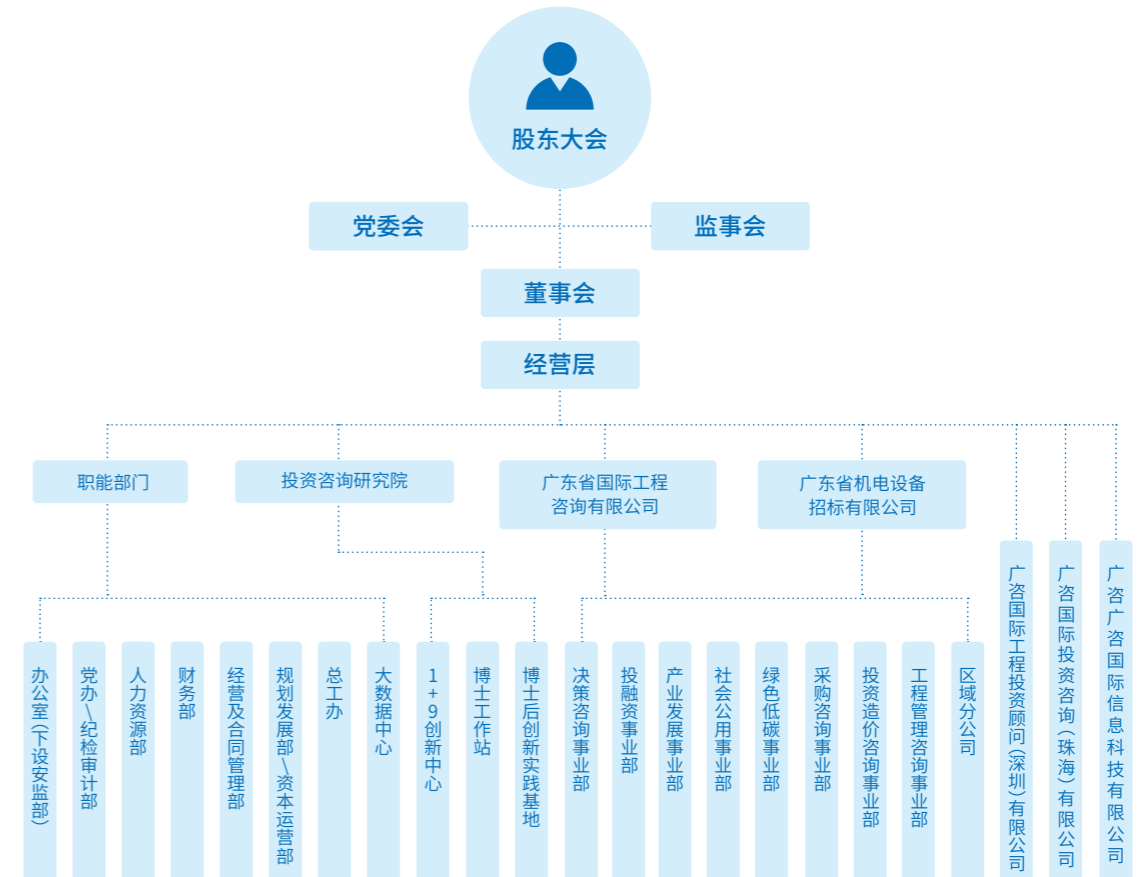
股东大会

党委会

监事会

董事会

经营层

职能部门

投资咨询研究院

广东省国际工程咨询有限公司

广东省机电设备招标有限公司

广咨国际工程投资顾问(深圳)有限公司

广咨国际投资咨询(珠海)有限公司

广咨广咨国际信息科技有限公司

办公室(下设安监部)

党办—纪检审计部

人力资源部

财务部

经营及合同管理部

规划发展部—资本运营部

总工办

大数据中心

1+9创新中心

博士工作站

博士后创新实践基地

决策咨询事业部

投融资事业部

产业发展事业部

社会公用事业部

绿色低碳事业部

采购咨询事业部

投资造价咨询事业部

工程管理咨询事业部

区域分公司